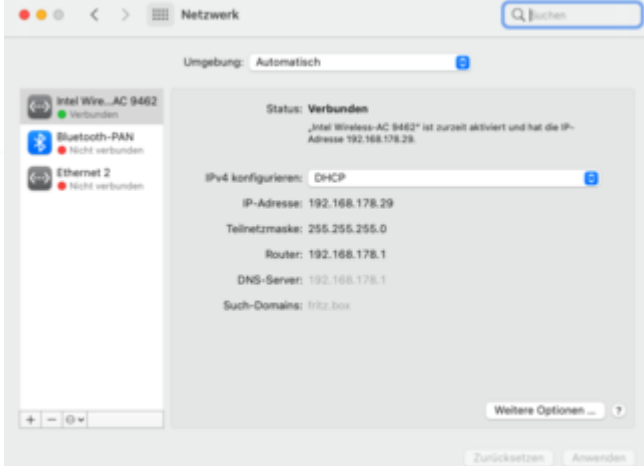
Netzwerk

Suchen

Umgebung: Automatisch

Intel Wire...AC 9462
Verbunden

Bluetooth-PAN
Nicht verbunden

Ethernet 2
Nicht verbunden

Status: Verbunden

„Intel Wireless-AC 9462" ist zurzeit aktiviert und hat die IP-Adresse 192.168.178.29.

IPv4 konfigurieren: DHCP

IP-Adresse: 192.168.178.29

Teilnetzmaske: 255.255.255.0

Router: 192.168.178.1

DNS-Server: 192.168.178.1

Such-Domains: fritz.box

Weitere Optionen ...

?

+ − ⊙∨

Zurücksetzen

Anwenden